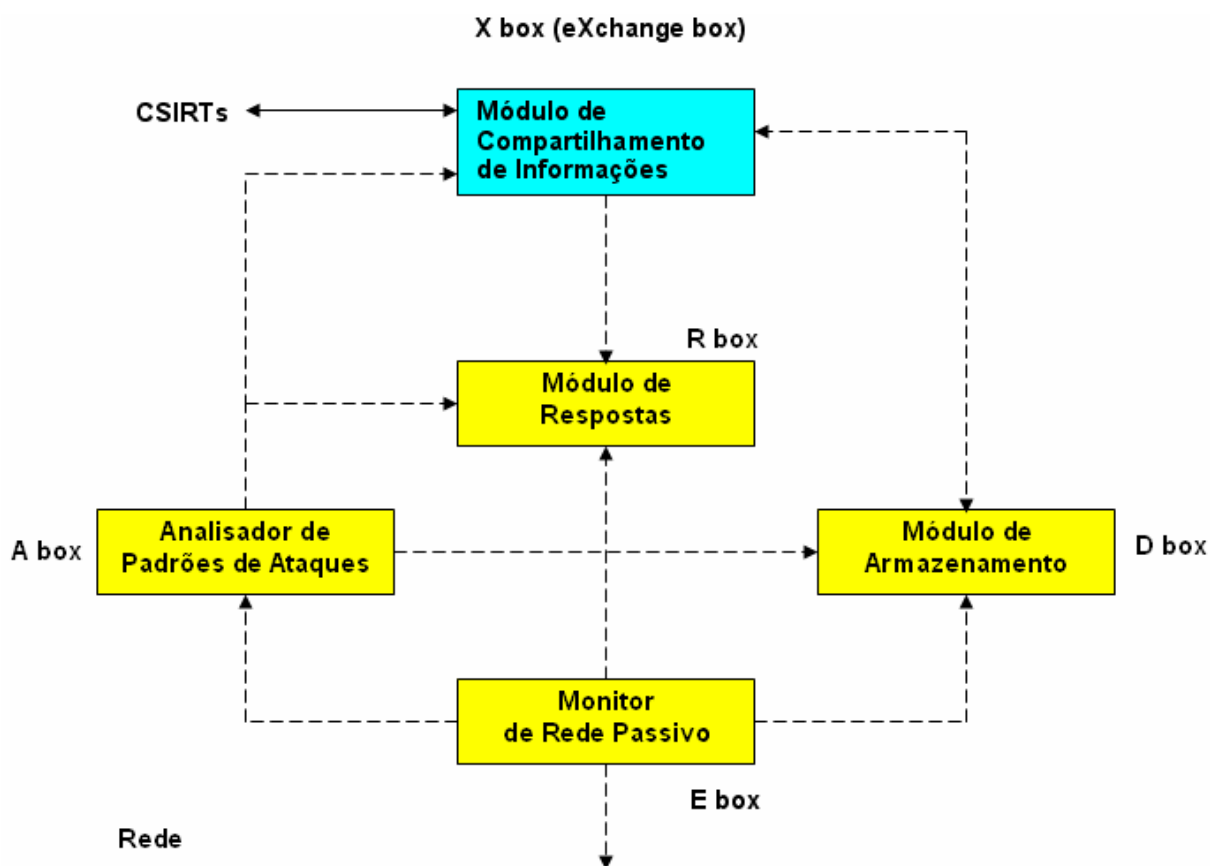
X box (eXchange box)

CSIRTs

Módulo de Compartilhamento de Informações

R box

Módulo de Respostas

A box

Analisador de Padrões de Ataques

Módulo de Armazenamento

D box

Monitor de Rede Passivo

E box

Rede